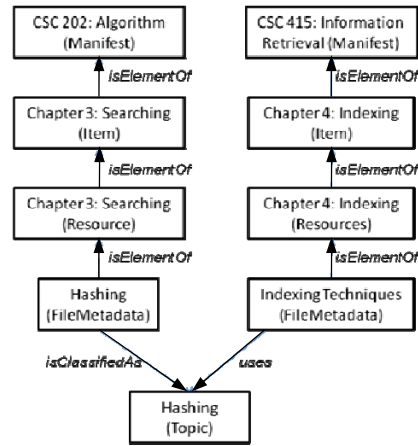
CSC 202: Algorithm (Manifest)

isElementOf

Chapter 3: Searching (Item)

isElementOf

Chapter 3: Searching (Resource)

isElementOf

Hashing (FileMetadata)

CSC 415: Information Retrieval (Manifest)

isElementOf

Chapter 4: Indexing (Item)

isElementOf

Chapter 4: Indexing (Resources)

isElementOf

Indexing Techniques (FileMetadata)

isClassifiedAs

uses

Hashing (Topic)